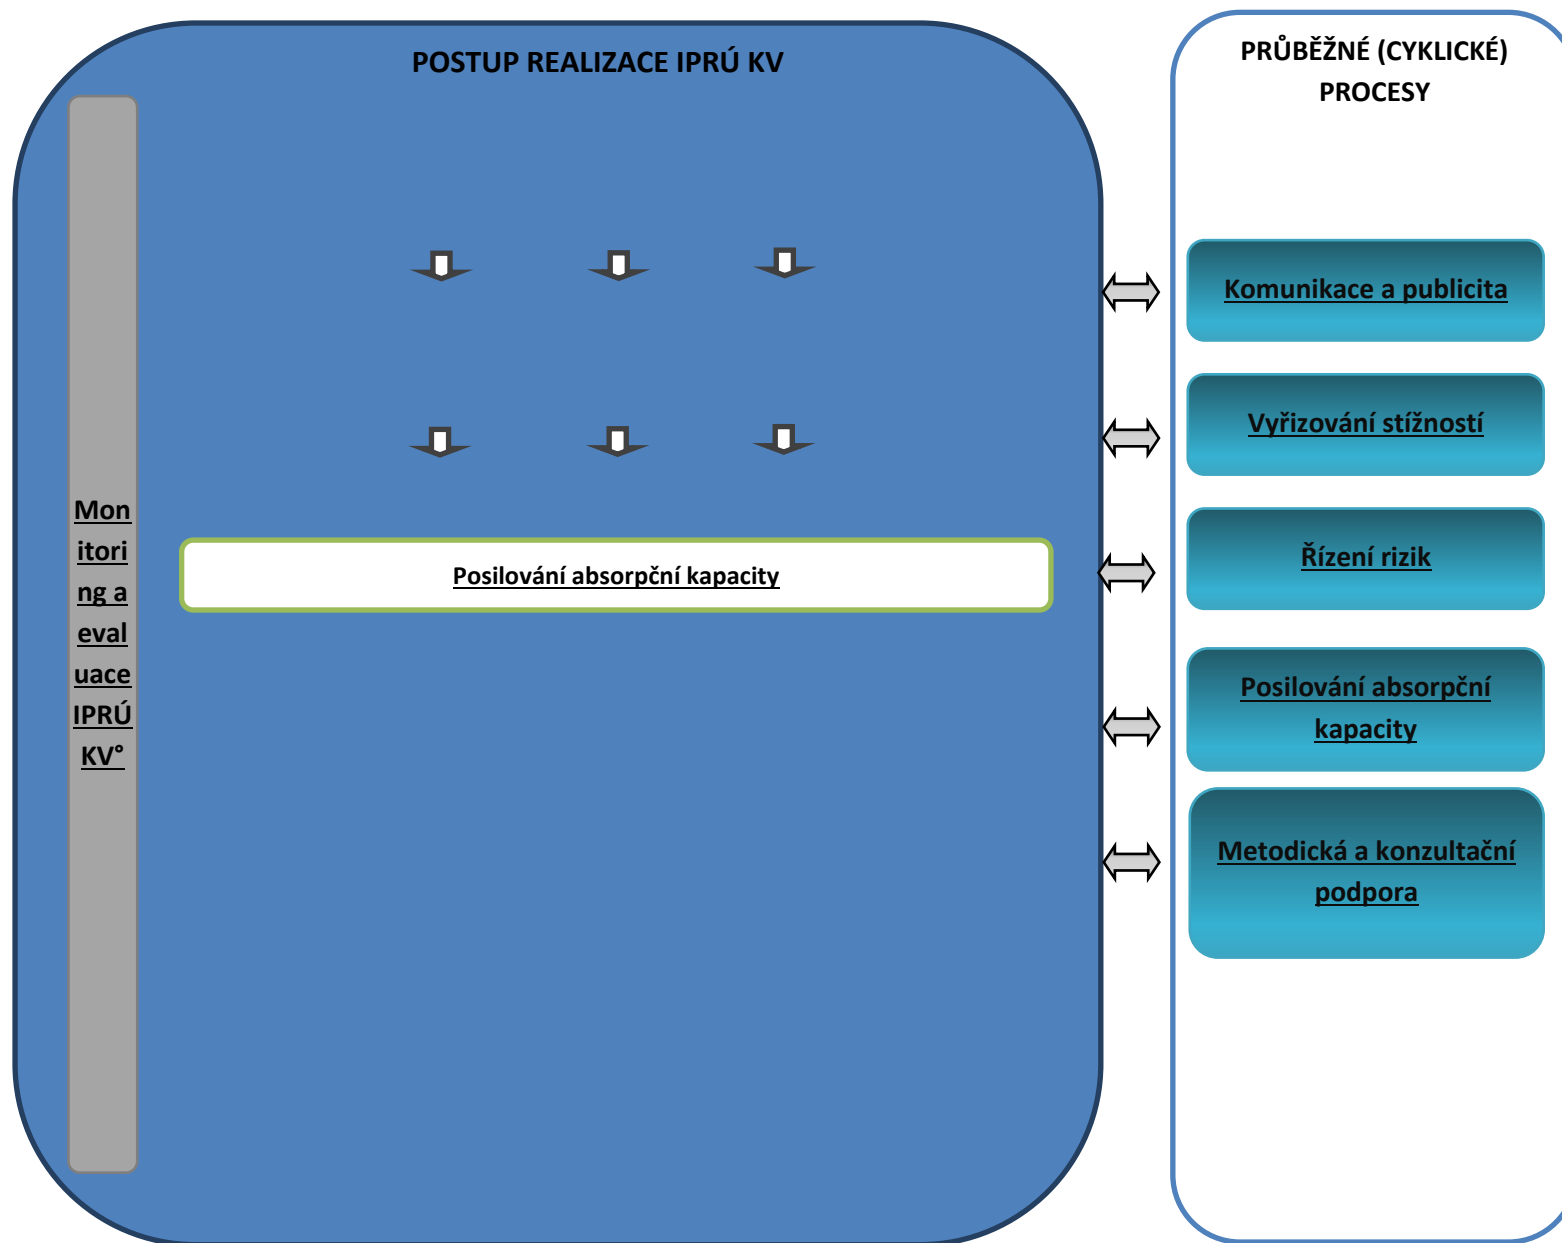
POSTUP REALIZACE IPRÚ KV

Monitoring a evaluace IPRÚ KV°

Posilování absorpční kapacity

PRŮBĚŽNÉ (CYKLICKÉ) PROCESY

Komunikace a publicita

Vyřizování stížností

Řízení rizik

Posilování absorpční kapacity

Metodická a konzultační podpora